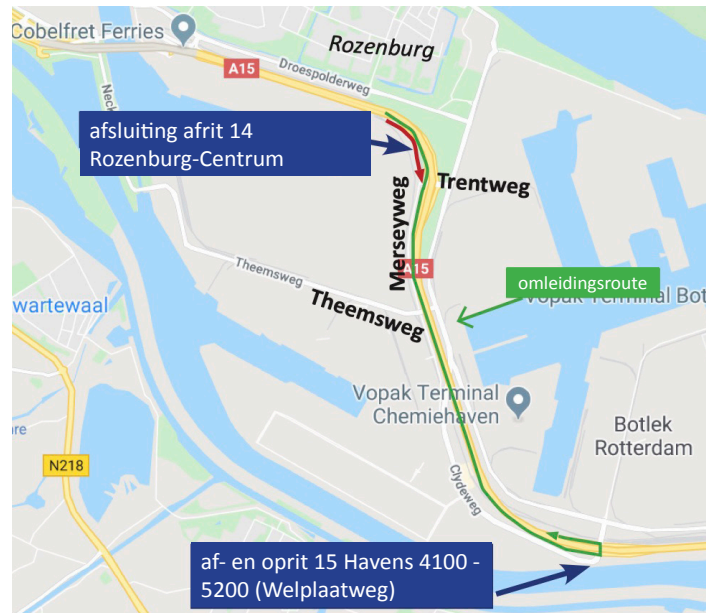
Cobelfret Ferries
Rozenburg
A15
Droespolderweg
Neck
afsluiting afrit 14 Rozenburg-Centrum
Trentweg
Merseyweg
A15
Theemsweg
Theemsweg
wartewaal
omleidingsroute
Vopak Terminal Bot
Vopak Terminal Chemiehaven
Botlek Rotterdam
re
N218
Clydeweg
af- en oprit 15 Havens 4100 - 5200 (Welplaatweg)